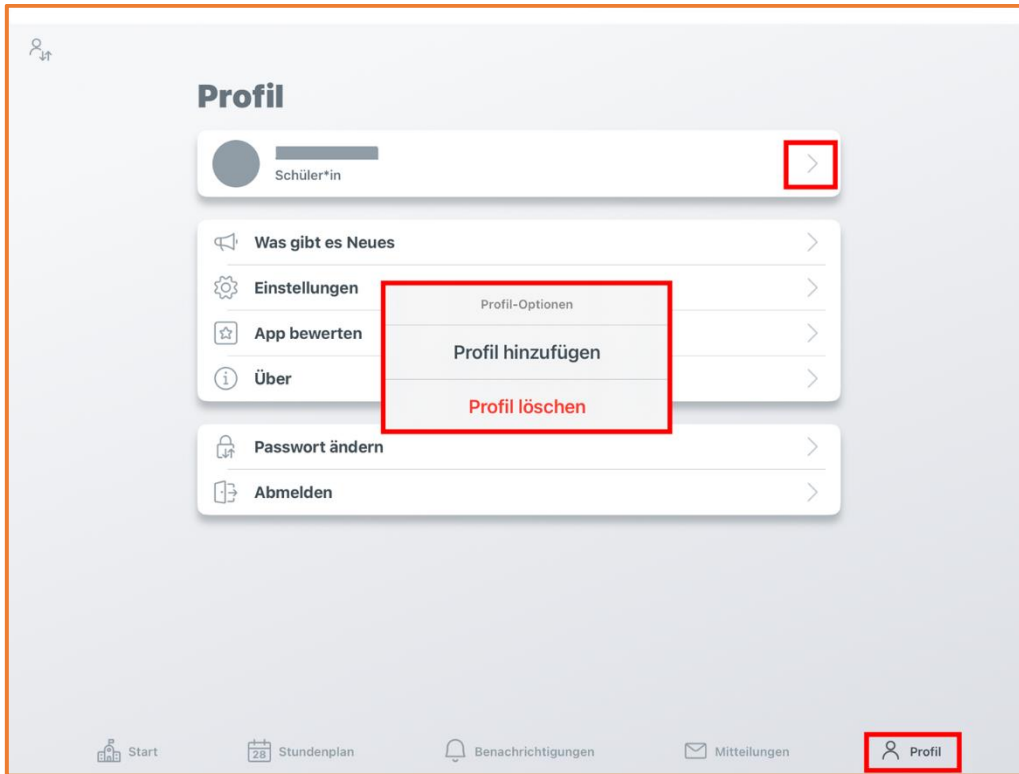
Profil

Schüler*in

Was gibt es Neues

Einstellungen

App bewerten

Über

Profil-Optionen

Profil hinzufügen

Profil löschen

Passwort ändern

Abmelden

Start
28 Stundenplan
Benachrichtigungen
Mitteilungen
Profil